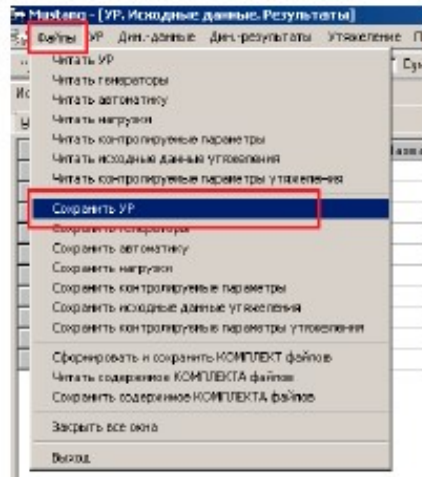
Mustang - [УР. Исходные данные. Результаты]

Файлы УР Дин.-данные Дин.-результаты Утяжеление П

Читать УР
Читать генераторы
Читать автоматику
Читать нагрузки
Читать контролируемые параметры
Читать исходные данные утяжеления
Читать контролируемые параметры утяжеления

Сохранить УР
Сохранить генераторы
Сохранить автоматику
Сохранить нагрузки
Сохранить контролируемые параметры
Сохранить исходные данные утяжеления
Сохранить контролируемые параметры утяжеления

Сформировать и сохранить КОМПЛЕКТ файлов
Читать содержимое КОМПЛЕКТА файлов
Сохранить содержимое КОМПЛЕКТА файлов

Закрыть все окна

Выход